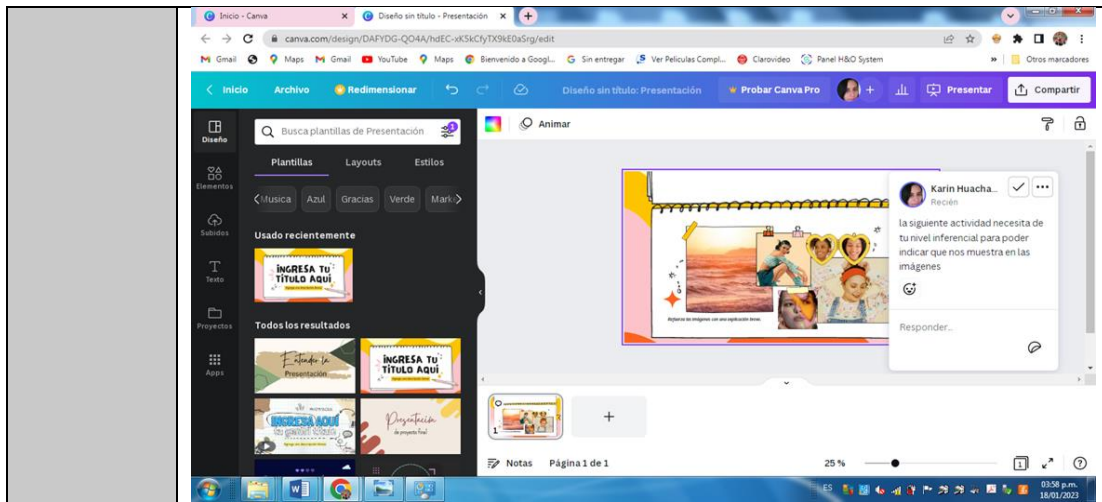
Inicio - Canva
Diseño sin título - Presentación
canva.com/design/DAFYDG-QO4A/hdEC-xKSkCfyTX9kE0aSrg/edit
Gmail Maps Gmail YouTube Maps Bienvenido a Googl... Sin entregar Ver Peliculas Compl... Clarovideo Panel H&O System Otros marcadores
Inicio Archivo Redimensionar Diseño sin título: Presentación Probar Canva Pro Presentar Compartir
Diseño
Elementos
Subidos
Texto
Proyectos
Apps
Busca plantillas de Presentación
Plantillas Layouts Estilos
Musica Azul Gracias Verde Mark
Usado recientemente
INGRESA TU TÍTULO AQUÍ
Todos los resultados
Entender la Presentación
INGRESA TU TÍTULO AQUÍ
INGRESA AQUÍ
Presentación de proyecto final
Animar
Refuerza las imágenes con una explicación breve.
Karin Huacha...
Recién
la siguiente actividad necesita de tu nivel inferencial para poder indicar que nos muestra en las imágenes
Responder...
1
+
Notas Página 1 de 1
25 %
ES
03:58 p.m.
18/01/2023